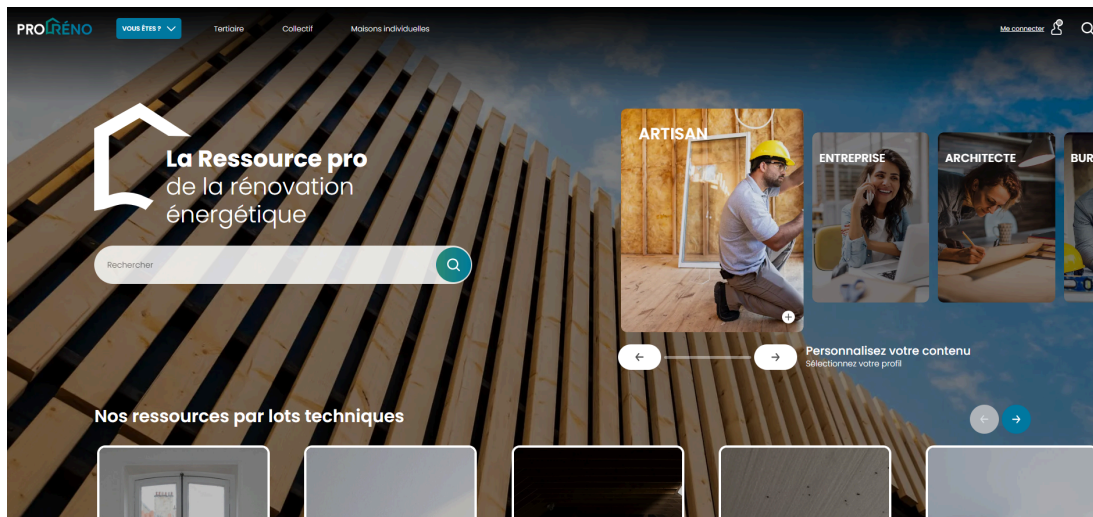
PRORÉNO

VOUS ÊTES ?

Tertiaire

Collectif

Maisons individuelles

Me connecter

La Ressource pro de la rénovation énergétique

Rechercher

ARTISAN

ENTREPRISE

ARCHITECTE

BUR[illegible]

Personnalisez votre contenu
Sélectionnez votre profil

Nos ressources par lots techniques